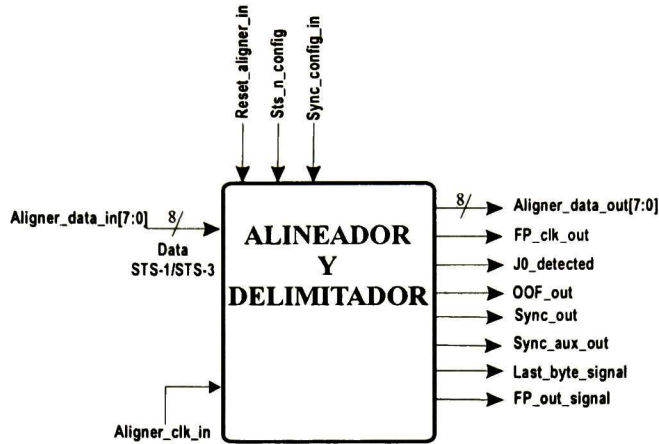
Reset_aligner_in
Sts_n_config
Sync_config_in

Aligner_data_in[7:0]
8
Data
STS-1/STS-3

ALINEADOR
Y
DELIMITADOR

Aligner_clk_in

8
Aligner_data_out[7:0]
FP_clk_out
J0_detected
OOF_out
Sync_out
Sync_aux_out
Last_byte_signal
FP_out_signal